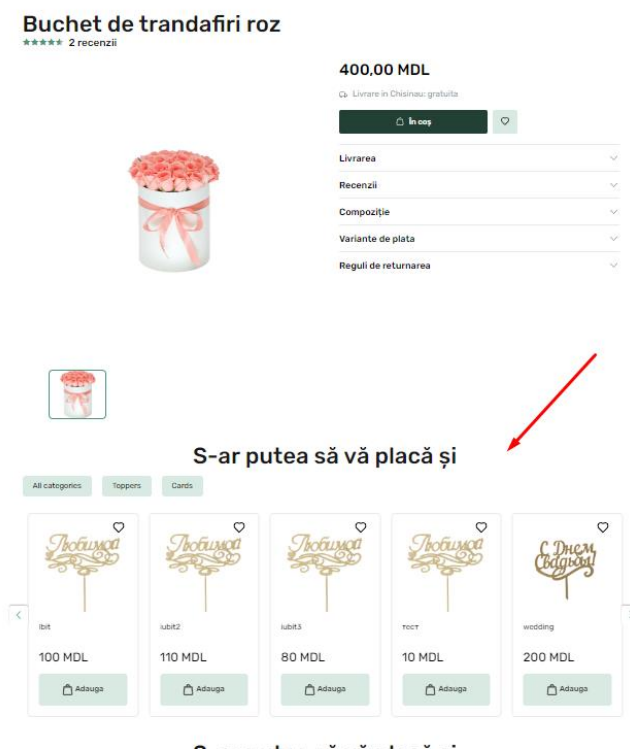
Buchet de trandafiri roz
★★★★★ 2 recenzii

400,00 MDL

Livrare in Chisinau: gratuita

În coș

Livrarea

Recenzii

Compoziție

Variante de plata

Reguli de returnarea

S-ar putea să vă placă și

All categories Toppers Cards

Любимой
Ibit
100 MDL
Adauga

Любимой
iubit2
110 MDL
Adauga

Любимой
iubit3
80 MDL
Adauga

Любимой
тест
10 MDL
Adauga

С Днем Свадьбы
wedding
200 MDL
Adauga